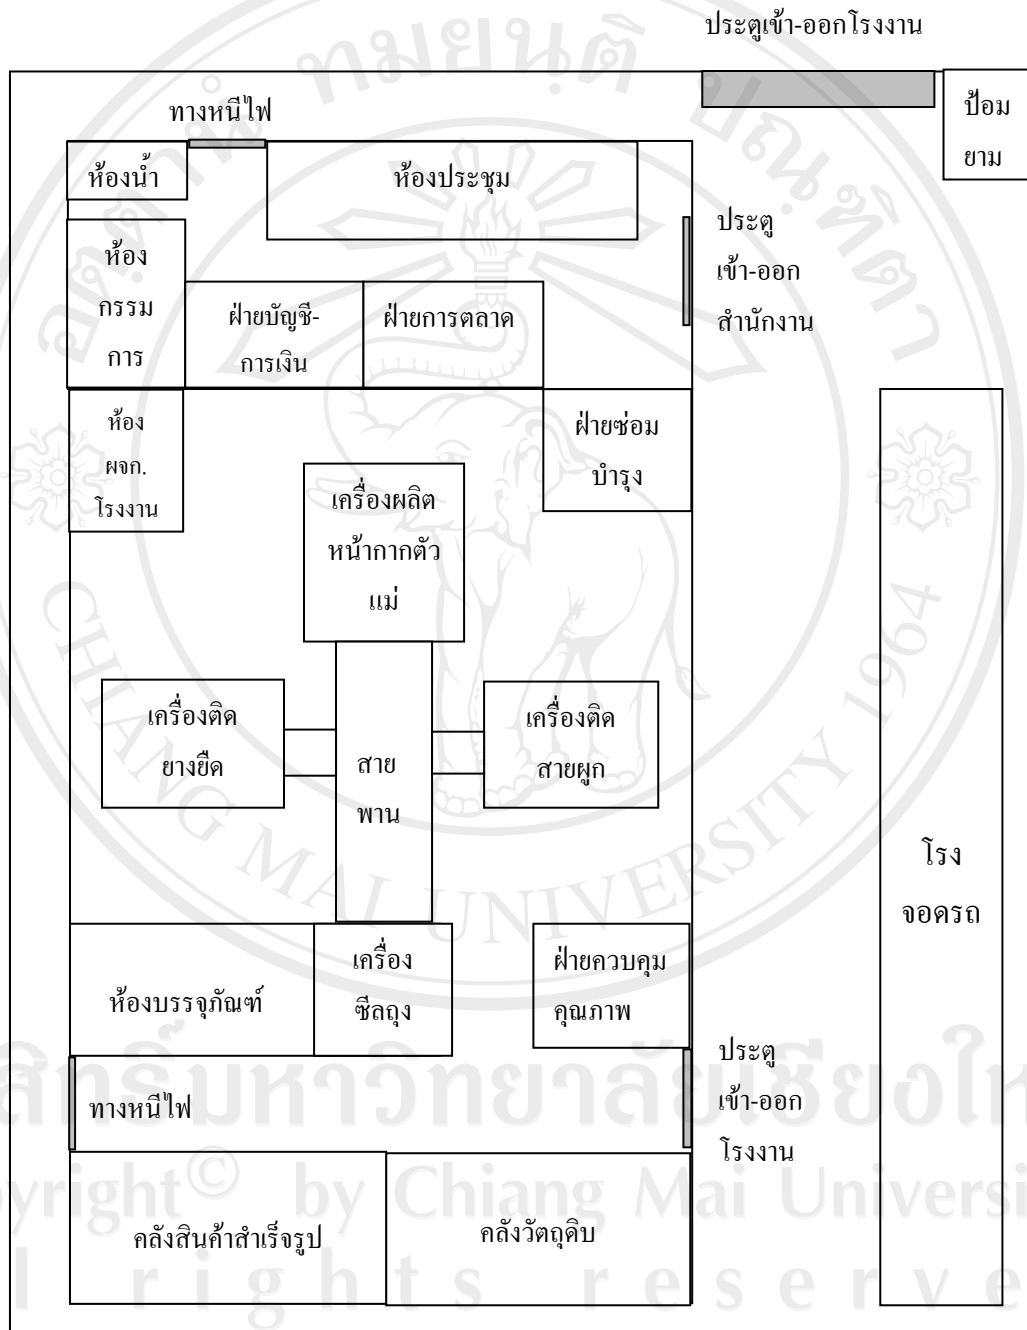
ประตูเข้า-ออกโรงงาน

ป้อม ยาม

ทางหนีไฟ

ห้องน้ำ

ห้องประชุม

ประตู เข้า-ออก สำนักงาน

ห้อง กรรม การ

ฝ่ายบัญชี-การเงิน

ฝ่ายการตลาด

ห้อง ผจก. โรงงาน

ฝ่ายซ่อม บำรุง

เครื่องผลิต หน้ากากตัว แม่

เครื่องติด ยางยืด

สาย พาน

เครื่องติด สายผูก

โรง จอดรถ

ห้องบรรจุภัณฑ์

เครื่อง ซีลถุง

ฝ่ายควบคุม คุณภาพ

ประตู เข้า-ออก โรงงาน

ทางหนีไฟ

คลังสินค้าสำเร็จรูป

คลังวัตถุดิบ

ทมยนต์ CHIANG MAI UNIVERSITY 1964

ลิขสิทธิ์มหาวิทยาลัยเชียงใหม่
Copyright© by Chiang Mai University
All rights reserved